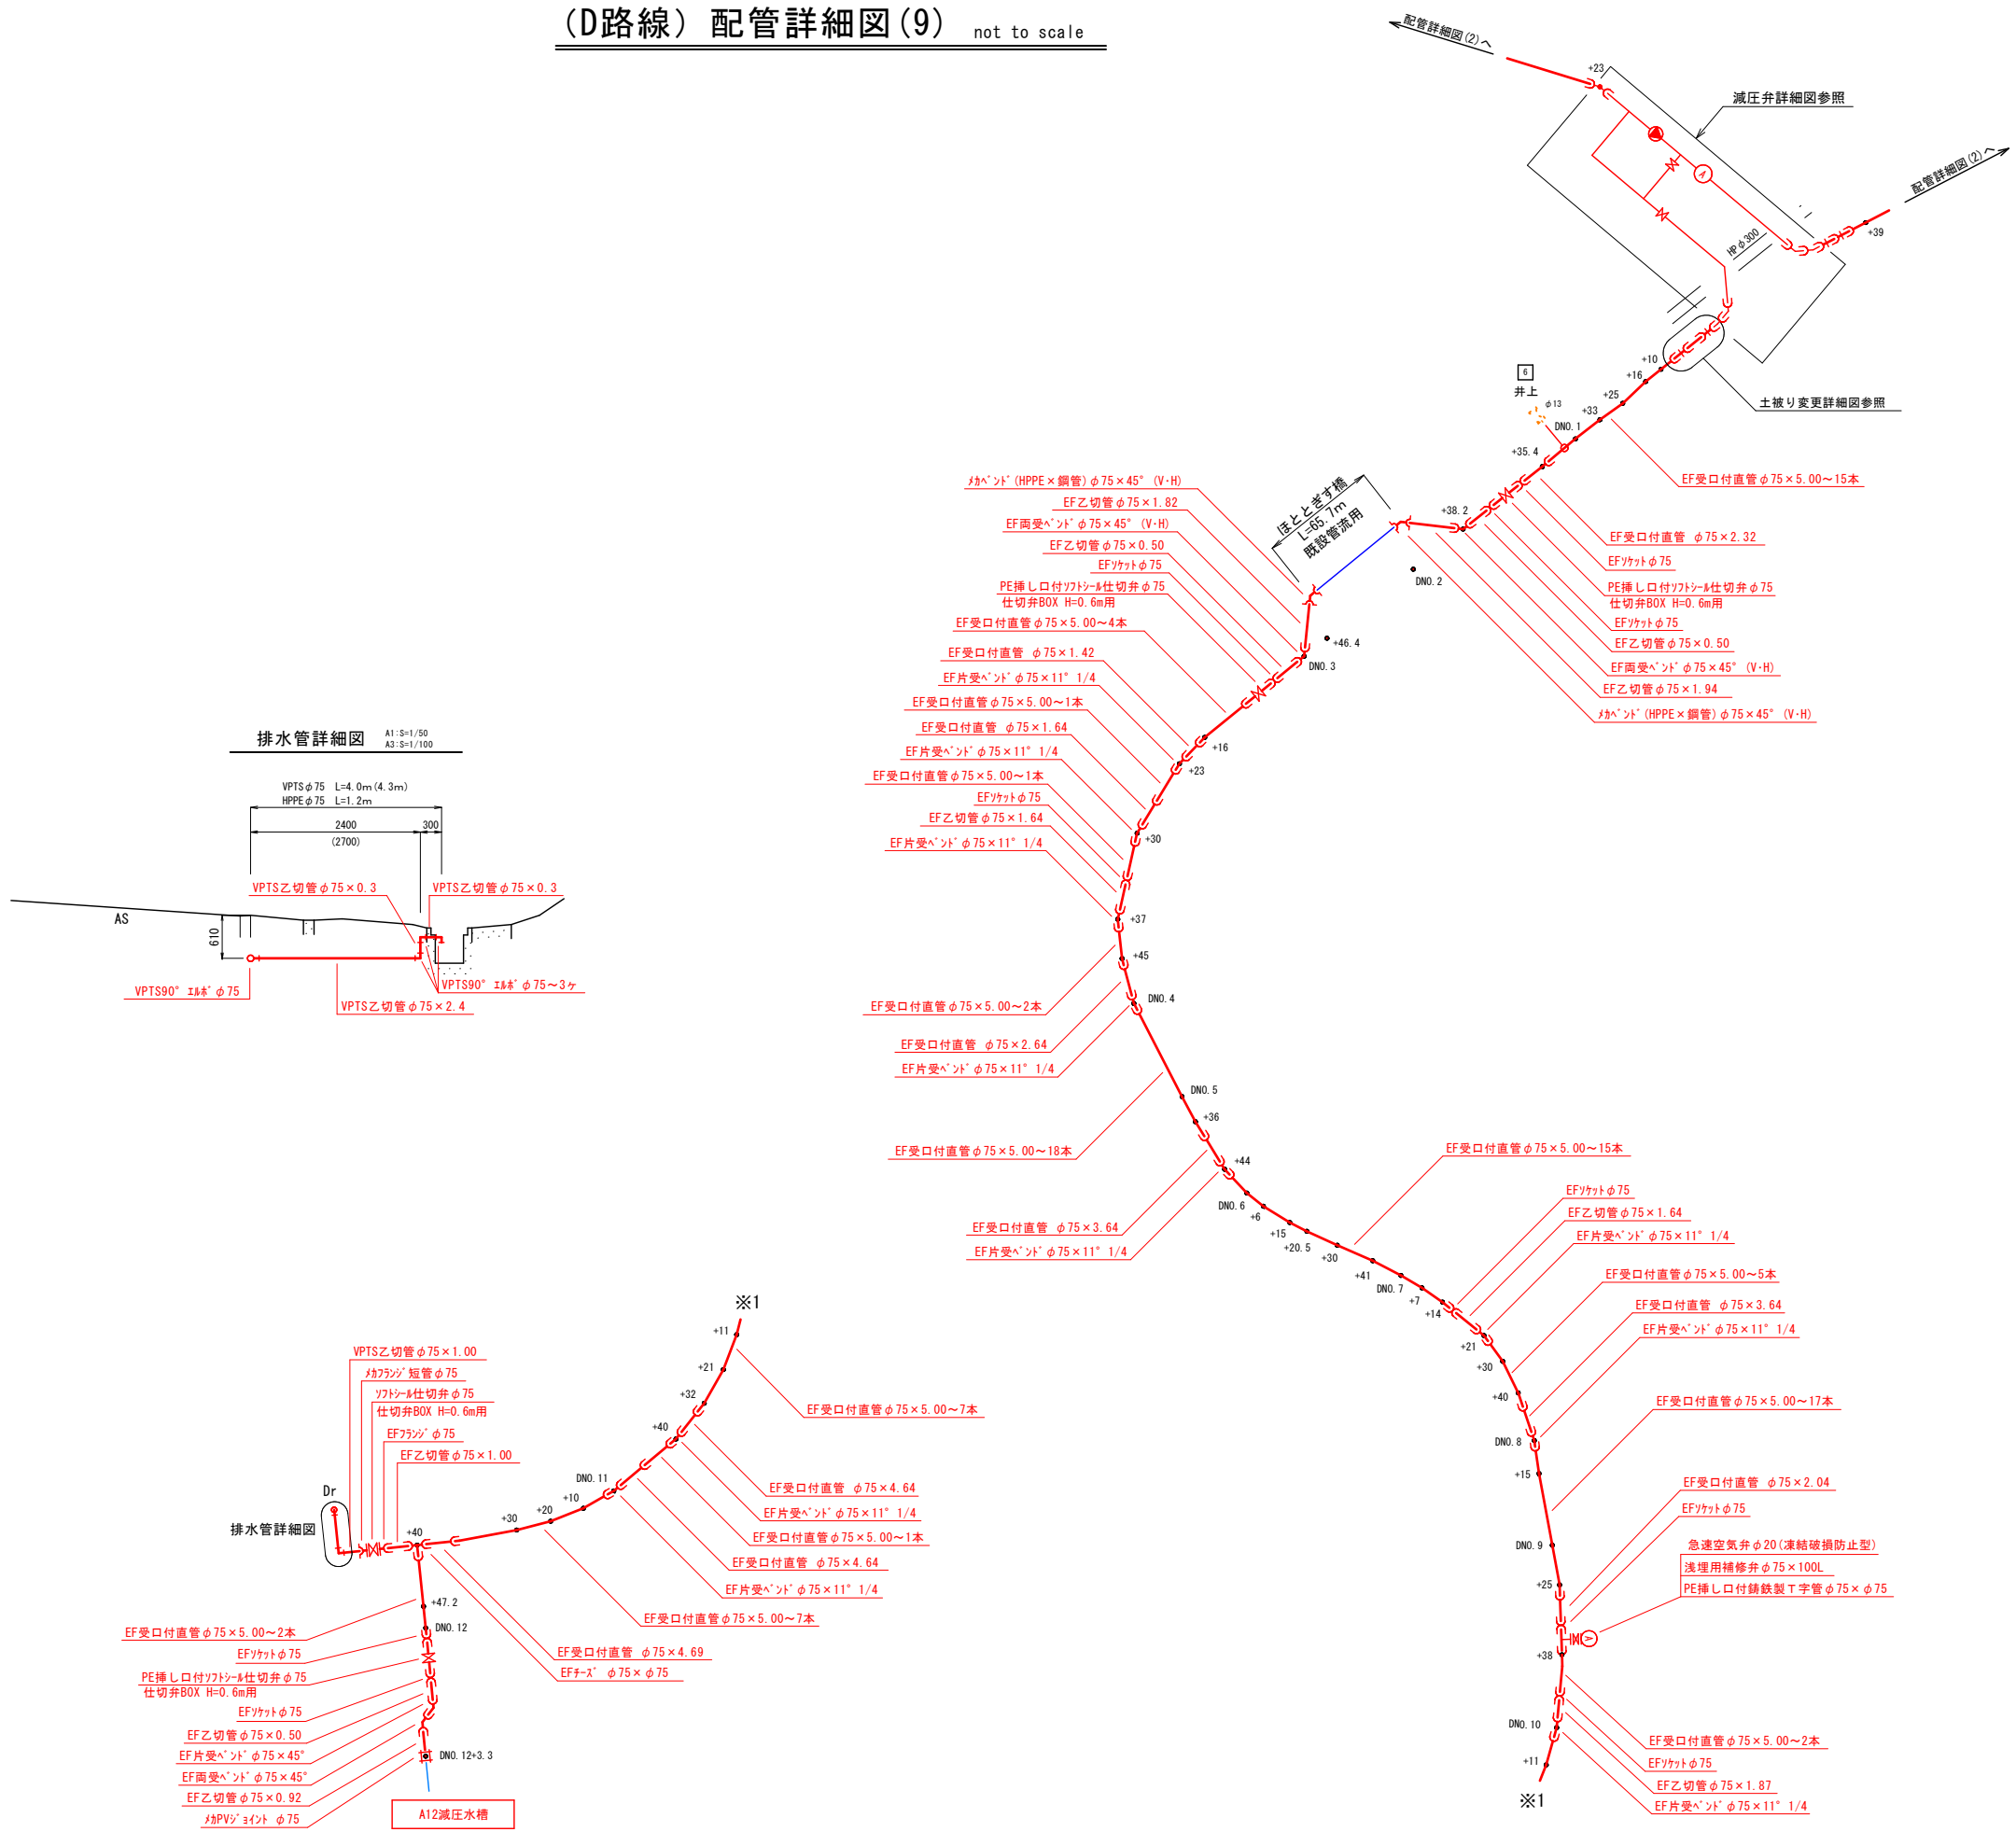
(D路線) 配管詳細図(9) not to scale

配管詳細図(2)へ
配管詳細図(2)へ
+23
減圧弁詳細図参照
HPφ300
+39
+10
+16
+25
+33
6
井上
φ13
DNO. 1
土被り変更詳細図参照
+35. 4
EF受口付直管φ75×5. 00～15本
+38. 2
ほととぎす橋
L=65.7m
既設管流用
EF受口付直管 φ75×2. 32
EFｿｹｯﾄφ75
PE挿し口付ｿﾌﾄｼｰﾙ仕切弁φ75
仕切弁BOX H=0. 6m用
EFｿｹｯﾄφ75
EF乙切管φ75×0. 50
EF両受ﾍﾞﾝﾄﾞφ75×45° (V･H)
EF乙切管φ75×1. 94
ﾒｶﾍﾞﾝﾄﾞ(HPPE×鋼管)φ75×45° (V･H)
DNO. 2

ﾒｶﾍﾞﾝﾄﾞ(HPPE×鋼管)φ75×45° (V･H)
EF乙切管φ75×1. 82
EF両受ﾍﾞﾝﾄﾞφ75×45° (V･H)
EF乙切管φ75×0. 50
EFｿｹｯﾄφ75
PE挿し口付ｿﾌﾄｼｰﾙ仕切弁φ75
仕切弁BOX H=0. 6m用
EF受口付直管φ75×5. 00～4本
EF受口付直管 φ75×1. 42
EF片受ﾍﾞﾝﾄﾞφ75×11° 1/4
EF受口付直管φ75×5. 00～1本
EF受口付直管 φ75×1. 64
EF片受ﾍﾞﾝﾄﾞφ75×11° 1/4
EF受口付直管φ75×5. 00～1本
EFｿｹｯﾄφ75
EF乙切管φ75×1. 64
EF片受ﾍﾞﾝﾄﾞφ75×11° 1/4
+46. 4
DNO. 3
+16
+23
+30
+37
+45
DNO. 4
EF受口付直管φ75×5. 00～2本
EF受口付直管 φ75×2. 64
EF片受ﾍﾞﾝﾄﾞφ75×11° 1/4
DNO. 5
+36
EF受口付直管φ75×5. 00～18本
+44
DNO. 6
+6
+15
+20. 5
+30
+41
DNO. 7
+7
+14
EF受口付直管 φ75×3. 64
EF片受ﾍﾞﾝﾄﾞφ75×11° 1/4

排水管詳細図 A1:S=1/50 A3:S=1/100
VPTSφ75 L=4. 0m(4. 3m)
HPPEφ75 L=1. 2m
2400
(2700)
300
VPTS乙切管φ75×0. 3
VPTS乙切管φ75×0. 3
AS
610
VPTS90° ｴﾙﾎﾞφ75
VPTS90° ｴﾙﾎﾞφ75～3ヶ
VPTS乙切管φ75×2. 4

EF受口付直管φ75×5. 00～15本
EFｿｹｯﾄφ75
EF乙切管φ75×1. 64
EF片受ﾍﾞﾝﾄﾞφ75×11° 1/4
EF受口付直管φ75×5. 00～5本
EF受口付直管 φ75×3. 64
EF片受ﾍﾞﾝﾄﾞφ75×11° 1/4
+21
+30
+40
DNO. 8
+15
EF受口付直管φ75×5. 00～17本
EF受口付直管 φ75×2. 04
EFｿｹｯﾄφ75
急速空気弁φ20(凍結破損防止型)
浅埋用補修弁φ75×100L
PE挿し口付鋳鉄製T字管φ75×φ75
DNO. 9
+25
+38
DNO. 10
+11
※1
EF受口付直管φ75×5. 00～2本
EFｿｹｯﾄφ75
EF乙切管φ75×1. 87
EF片受ﾍﾞﾝﾄﾞφ75×11° 1/4

※1
+11
+21
+32
+40
EF受口付直管φ75×5. 00～7本
VPTS乙切管φ75×1. 00
ﾒｶﾌﾗﾝｼﾞ短管φ75
ｿﾌﾄｼｰﾙ仕切弁φ75
仕切弁BOX H=0. 6m用
EFﾌﾗﾝｼﾞφ75
EF乙切管φ75×1. 00
Dr
排水管詳細図
DNO. 11
+10
+20
+30
+40
EF受口付直管 φ75×4. 64
EF片受ﾍﾞﾝﾄﾞφ75×11° 1/4
EF受口付直管φ75×5. 00～1本
EF受口付直管 φ75×4. 64
EF片受ﾍﾞﾝﾄﾞφ75×11° 1/4
EF受口付直管φ75×5. 00～7本
EF受口付直管 φ75×4. 69
EFﾁｰｽﾞ φ75×φ75
+47. 2
DNO. 12
EF受口付直管φ75×5. 00～2本
EFｿｹｯﾄφ75
PE挿し口付ｿﾌﾄｼｰﾙ仕切弁φ75
仕切弁BOX H=0. 6m用
EFｿｹｯﾄφ75
EF乙切管φ75×0. 50
EF片受ﾍﾞﾝﾄﾞφ75×45°
EF両受ﾍﾞﾝﾄﾞφ75×45°
EF乙切管φ75×0. 92
ﾒｶPVｼﾞｮｲﾝﾄ φ75
DNO. 12+3. 3
A12減圧水槽